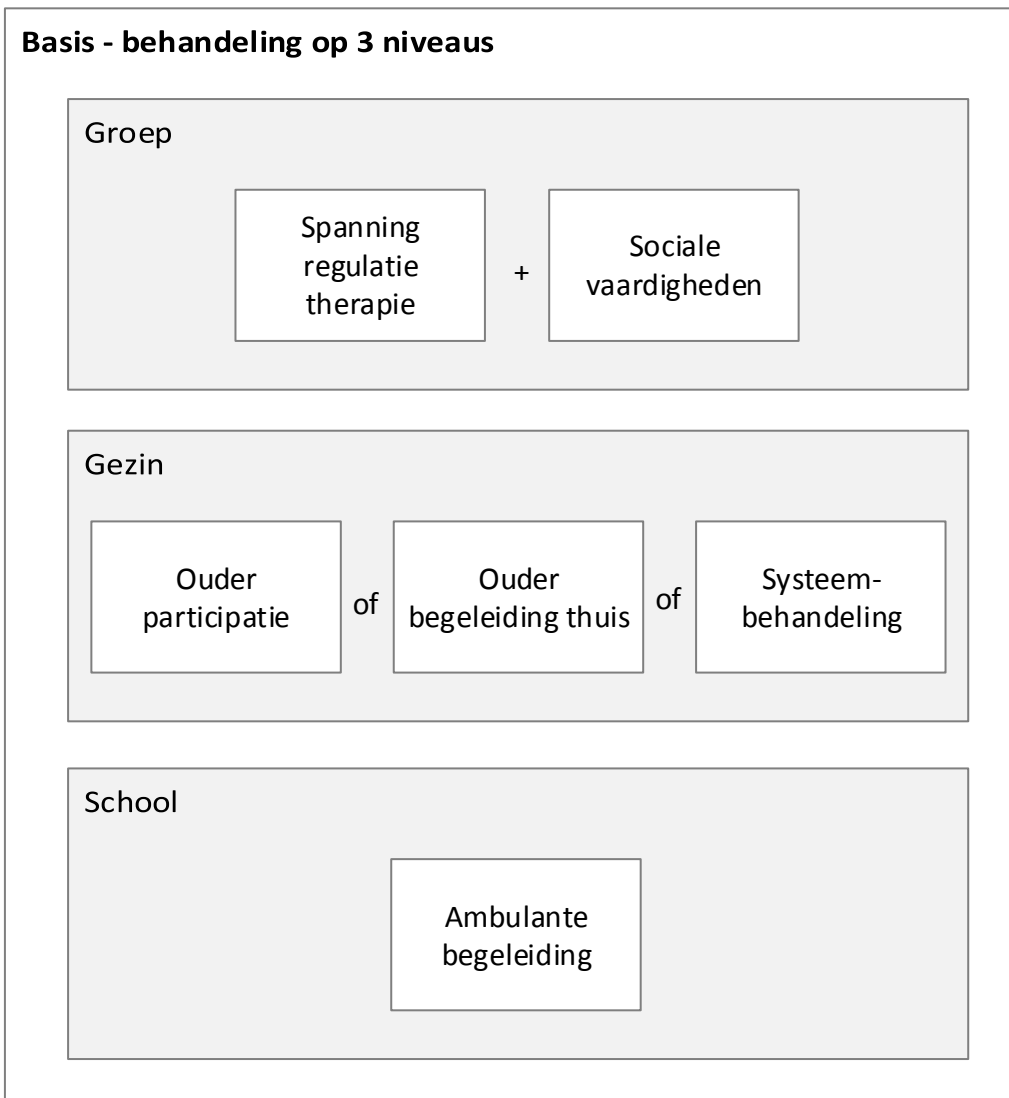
**Basis - behandeling op 3 niveaus**

Groep

Spanning regulatie therapie

+

Sociale vaardigheden

Gezin

Ouder participatie

of

Ouder begeleiding thuis

of

Systeem-behandeling

School

Ambulante begeleiding